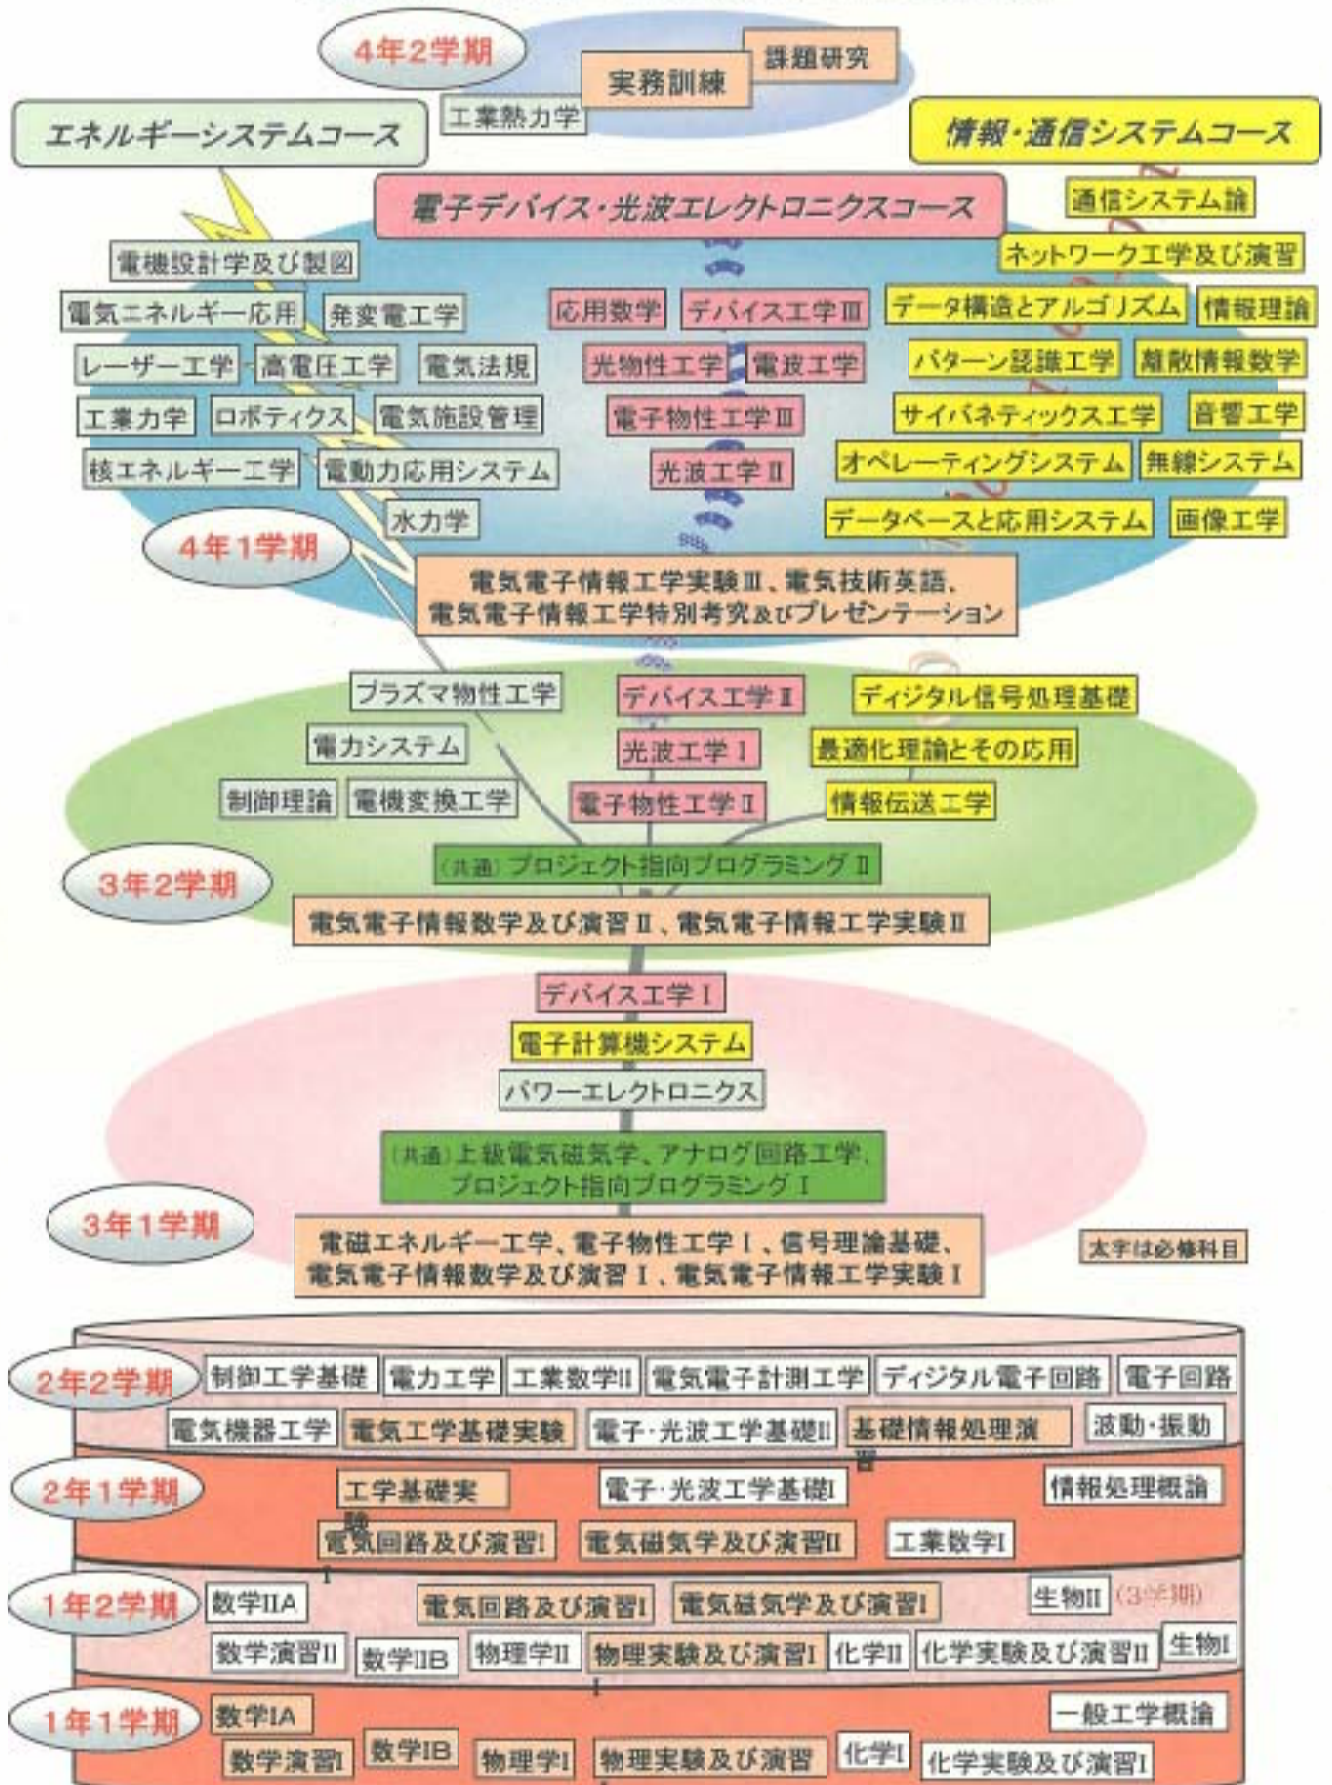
4年2学期
課題研究
実務訓練
工業熱力学
エネルギーシステムコース
情報・通信システムコース
電子デバイス・光波エレクトロニクスコース
通信システム論
ネットワーク工学及び演習
電機設計学及び製図
電気エネルギー応用
発変電工学
応用数学
デバイス工学Ⅲ
データ構造とアルゴリズム
情報理論
レーザー工学
高電圧工学
電気法規
光物性工学
電波工学
パターン認識工学
離散情報数学
工業力学
ロボティクス
電気施設管理
電子物性工学Ⅲ
サイバネティックス工学
音響工学
核エネルギー工学
電動力応用システム
光波工学Ⅱ
オペレーティングシステム
無線システム
水力学
データベースと応用システム
画像工学
4年1学期
電気電子情報工学実験Ⅲ、電気技術英語、電気電子情報工学特別考究及びプレゼンテーション
プラズマ物性工学
デバイス工学Ⅱ
ディジタル信号処理基礎
電力システム
光波工学Ⅰ
最適化理論とその応用
制御理論
電機変換工学
電子物性工学Ⅱ
情報伝送工学
(共通) プロジェクト指向プログラミングⅡ
3年2学期
電気電子情報数学及び演習Ⅱ、電気電子情報工学実験Ⅱ
デバイス工学Ⅰ
電子計算機システム
パワーエレクトロニクス
(共通) 上級電気磁気学、アナログ回路工学、プロジェクト指向プログラミングⅠ
3年1学期
電磁エネルギー工学、電子物性工学Ⅰ、信号理論基礎、電気電子情報数学及び演習Ⅰ、電気電子情報工学実験Ⅰ
太字は必修科目
2年2学期
制御工学基礎
電力工学
工業数学Ⅱ
電気電子計測工学
ディジタル電子回路
電子回路
電気機器工学
電気工学基礎実験
電子・光波工学基礎Ⅱ
基礎情報処理演習
波動・振動
2年1学期
工学基礎実験
電子・光波工学基礎Ⅰ
情報処理概論
電気回路及び演習Ⅱ
電気磁気学及び演習Ⅱ
工業数学Ⅰ
1年2学期
数学ⅡA
電気回路及び演習Ⅰ
電気磁気学及び演習Ⅰ
生物Ⅱ (3学期)
数学演習Ⅱ
数学ⅡB
物理学Ⅱ
物理実験及び演習Ⅰ
化学Ⅱ
化学実験及び演習Ⅱ
生物Ⅰ
1年1学期
数学ⅠA
一般工学概論
数学演習Ⅰ
数学ⅠB
物理学Ⅰ
物理実験及び演習
化学Ⅰ
化学実験及び演習Ⅰ